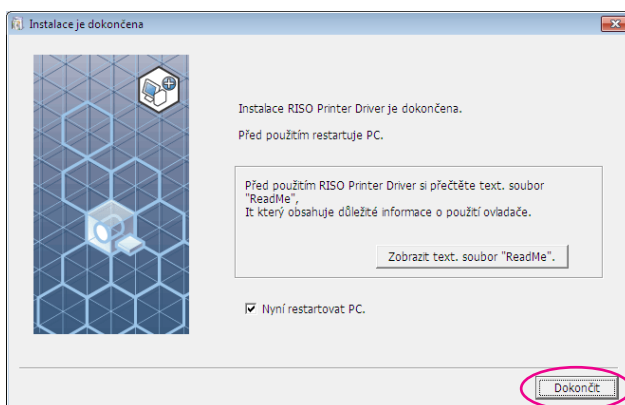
Instalace je dokončena

Instalace RISO Printer Driver je dokončena.

Před použitím restartuje PC.

Před použitím RISO Printer Driver si přečtěte text. soubor "ReadMe",
It který obsahuje důležité informace o použití ovladače.

Zobrazit text. soubor "ReadMe".

Nyní restartovat PC.

Dokončit